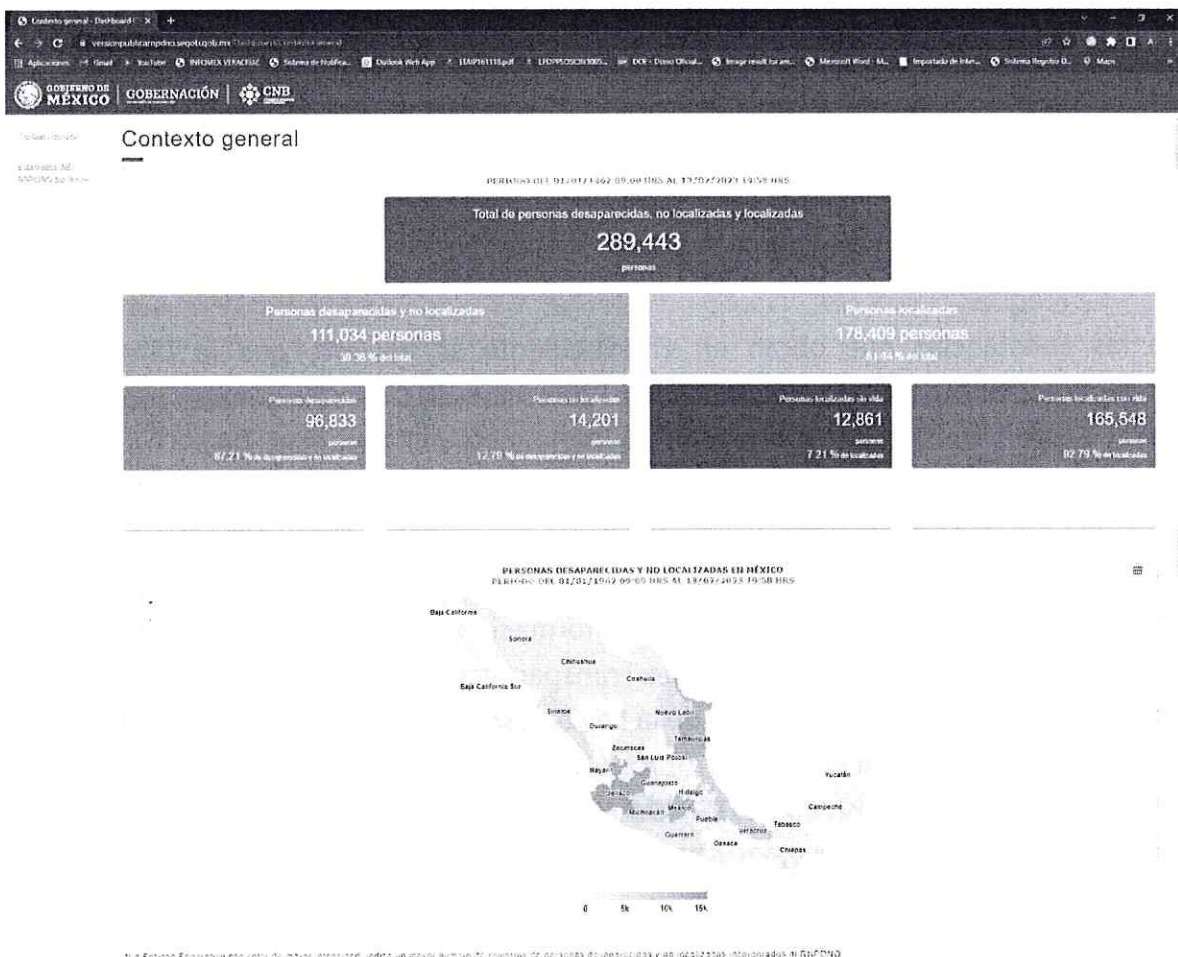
Contexto general - Dashboard

versionpublicarnpdno.segob.gob.mx

Aplicaciones Gmail YouTube INFOMEX VERACRUZ Sistema de Notifica... Outlook Web App ITAIP161118.pdf LFDPPSOSCIN3005... DOF - Diario Oficial... Image result for am... Microsoft Word - M... Importado de Inter... Sistema Registro D... Maps

GOBIERNO DE MÉXICO | GOBERNACIÓN | CNB

Contexto general

PERIODO DEL 01/01/1962 09:00 HRS AL 13/07/2023 19:58 HRS

Total de personas desaparecidas, no localizadas y localizadas
289,443
personas

Personas desaparecidas y no localizadas
111,034 personas
38.36 % del total

Personas localizadas
178,409 personas
61.64 % del total

Personas desaparecidas
96,833
personas
87.21 % de desaparecidas y no localizadas

Personas no localizadas
14,201
personas
12.79 % de desaparecidas y no localizadas

Personas localizadas sin vida
12,861
personas
7.21 % de localizadas

Personas localizadas con vida
165,548
personas
92.79 % de localizadas

PERSONAS DESAPARECIDAS Y NO LOCALIZADAS EN MÉXICO
PERIODO DEL 01/01/1962 09:00 HRS AL 13/07/2023 19:58 HRS

Baja California
Sonora
Chihuahua
Coahuila
Baja California Sur
Sinaloa
Durango
Nuevo León
Tamaulipas
Zacatecas
San Luis Potosí
Nayarit
Guanajuato
Jalisco
Hidalgo
Michoacán
México
Puebla
Guerrero
Veracruz
Oaxaca
Tabasco
Campeche
Yucatán
Chiapas

0 5k 10k 15k

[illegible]